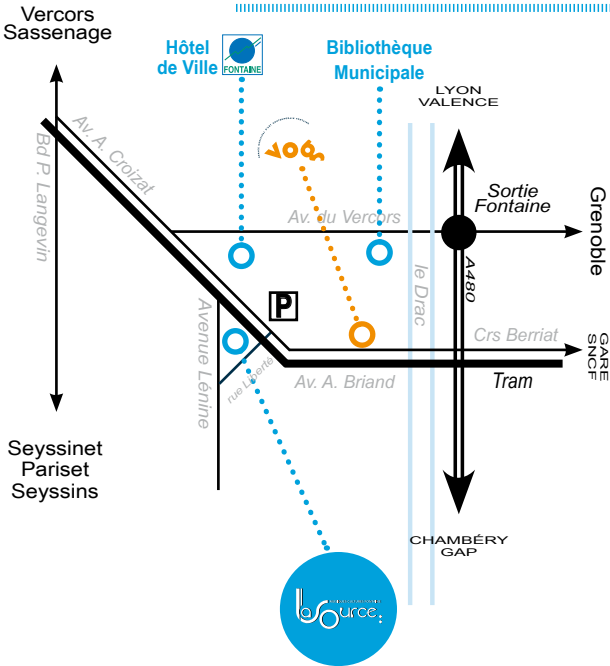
Vercors
Sassenage

Hôtel de Ville

FONTAINE

Bibliothèque Municipale

LYON
VALENCE

VOG

Av. A. Croizat

Bd P. Langevin

Sortie Fontaine

Grenoble

Av. du Vercors

le Drac

A480

P

Crs Berriat

GARE SNCF

Avenue Lénine

rue Liberté

Av. A. Briand

Tram

Seyssinet
Pariset
Seyssins

CHAMBÉRY
GAP

la source